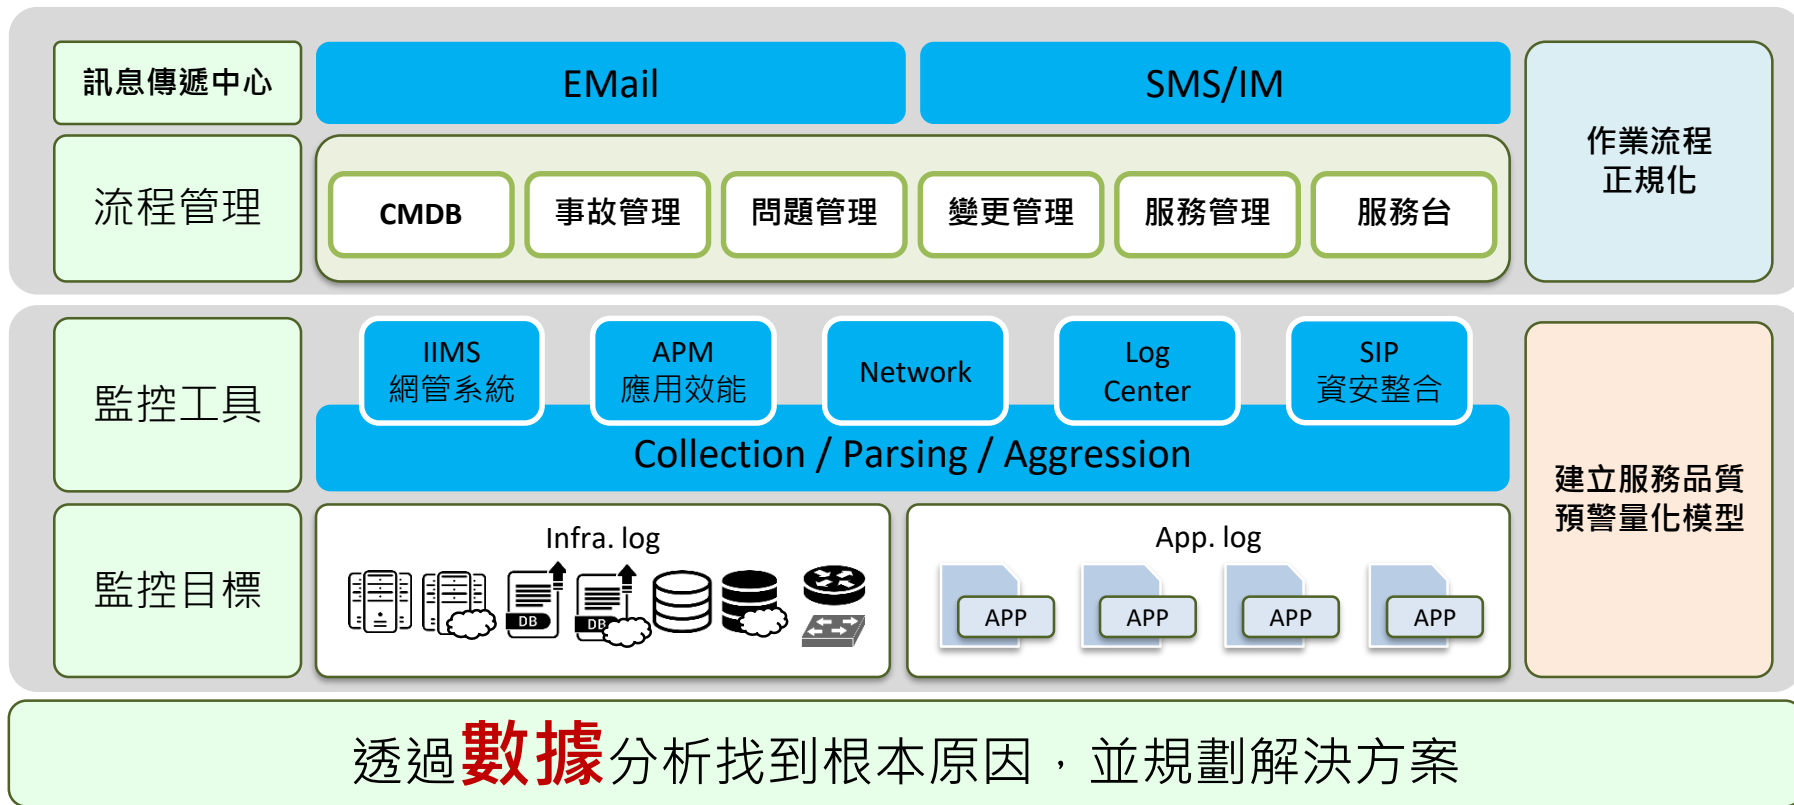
訊息傳遞中心

EMail

SMS/IM

作業流程正規化

流程管理

CMDB

事故管理

問題管理

變更管理

服務管理

服務台

監控工具

IIMS 網管系統

APM 應用效能

Network

Log Center

SIP 資安整合

Collection / Parsing / Aggression

建立服務品質預警量化模型

監控目標

Infra. log

DB

DB

App. log

APP

APP

APP

APP

透過數據分析找到根本原因，並規劃解決方案